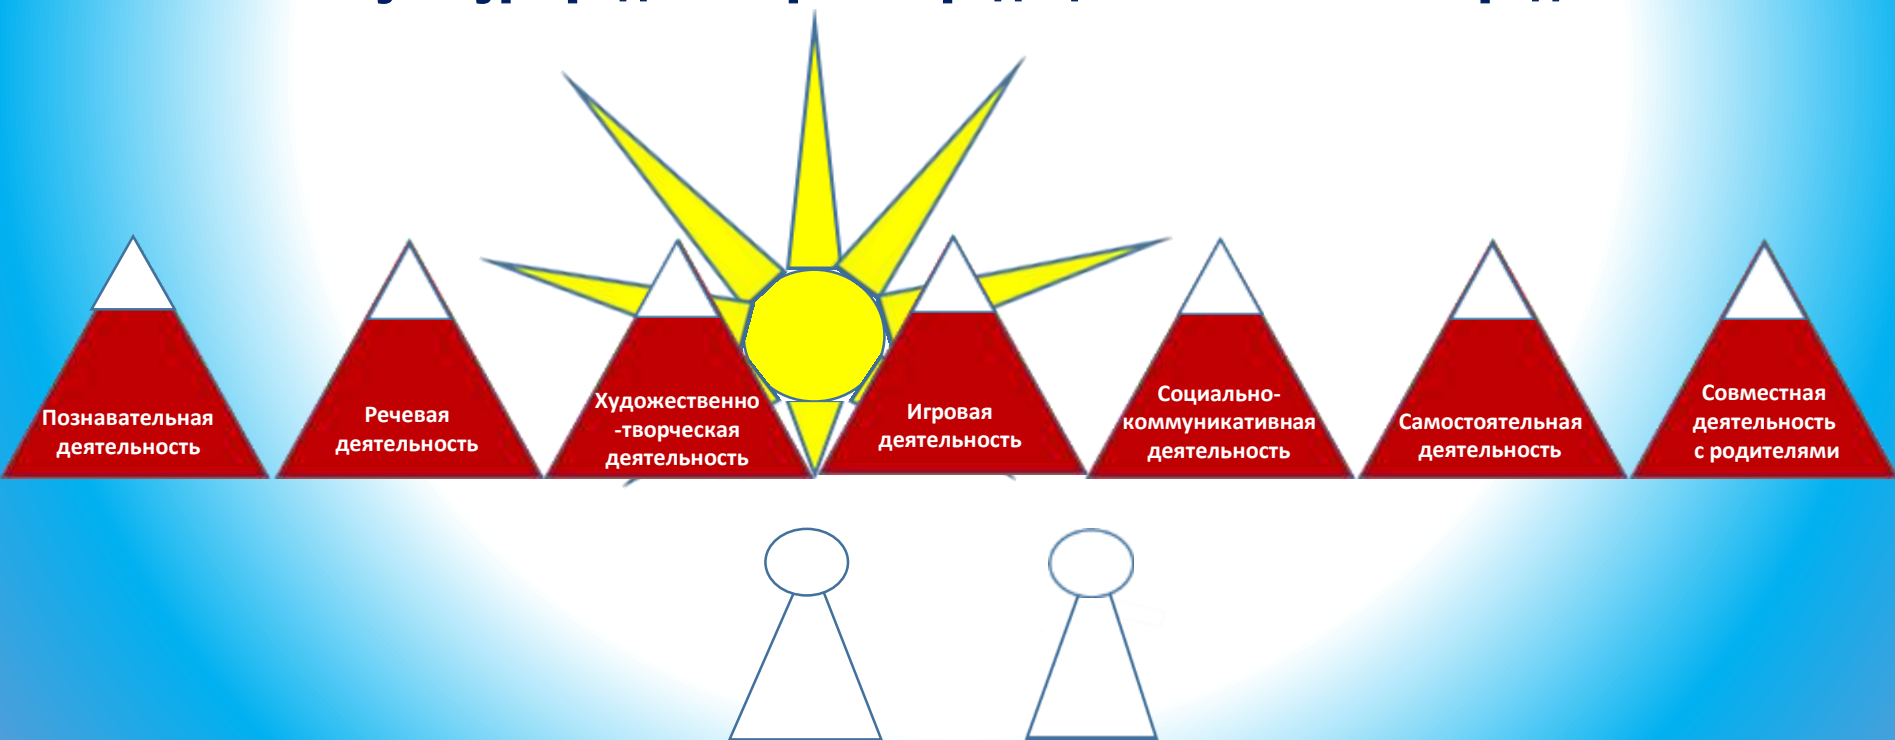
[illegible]

Познавательная деятельность

Речевая деятельность

Художественно -творческая деятельность

Игровая деятельность

Социально-коммуникативная деятельность

Самостоятельная деятельность

Совместная деятельность с родителями